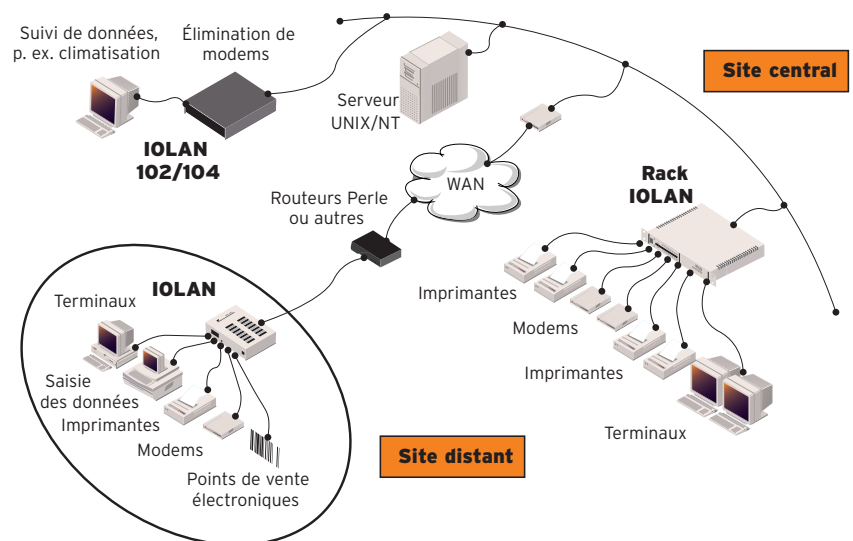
Suivi de données, p. ex. climatisation

Élimination de modems

IOLAN 102/104

Serveur UNIX/NT

Site central

WAN

Routeurs Perle ou autres

Rack IOLAN

IOLAN

Terminaux

Saisie des données

Imprimantes

Modems

Points de vente électroniques

Imprimantes

Modems

Imprimantes

Terminaux

Site distant